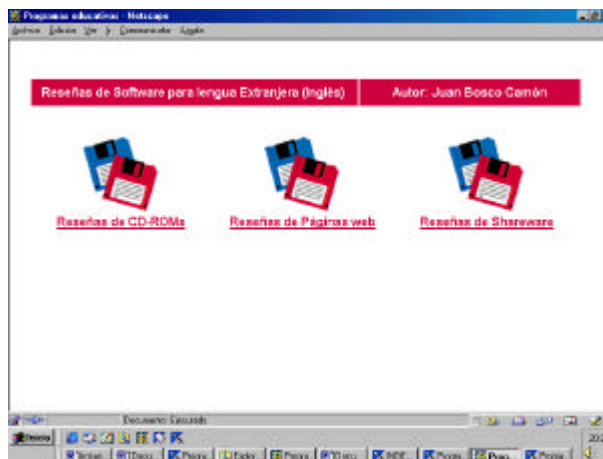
Programas educativos - Netscape

Archivo Edición Ver Ir Comunicador Ayuda

Reseñas de Software para lengua Extranjera (Inglés)

Autor: Juan Bosco Camón

Reseñas de CD-ROMs

Reseñas de Páginas web

Reseñas de Shareware

Documento: Ejecutado

Inicio

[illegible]